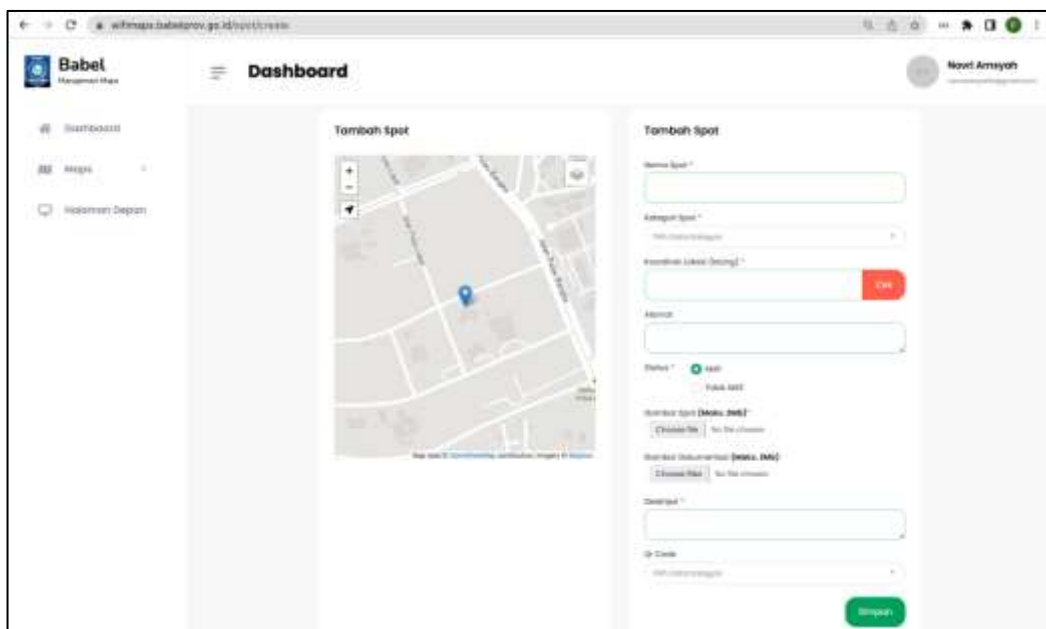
wifimaps.babelprov.go.id/spot/create

Babel
Manajemen Maps

Dashboard

Novi Amsyah

Dashboard
Maps
Halaman Depan

Tambah Spot

+
-

Tambah Spot

Nama Spot *

Kategori Spot *

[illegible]

Koordinat Lokasi (lat,lng) *

Cek

Alamat

Status * Aktif
Tidak Aktif

Gambar Spot (Maks. 2Mb) *
Choose file No file chosen

Gambar Dokumentasi (Maks. 2Mb)
Choose file No file chosen

Deskripsi *

Qr Code

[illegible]

Simpan